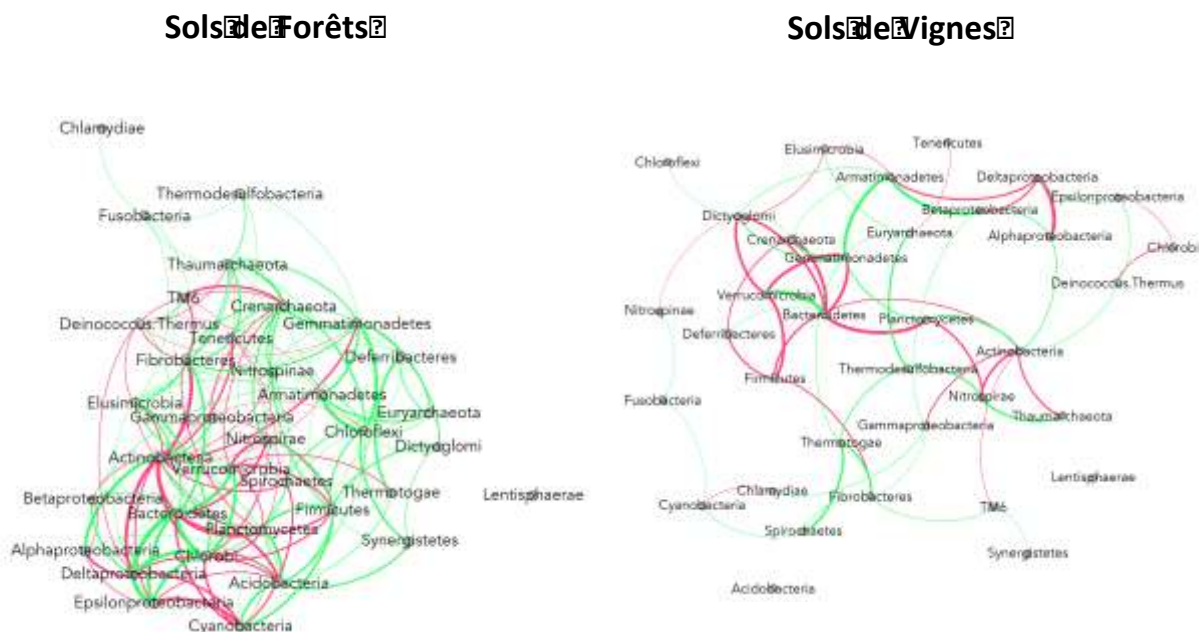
Sols de Forêts

Chlamydiae
Thermodesulfobacteria
Fusobacteria
Thaumarchaeota
TM6
Crenarchaeota
Deinococcus.Thermus
Gemmatimonadetes
Tenericutes
Fibrobacteres
Nitrospinae
Deferribacteres
Armatimonadetes
Elusimicrobia
Gammaproteobacteria
Euryarchaeota
Chloroflexi
Nitrospirae
Dictyoglomi
Actinobacteria
Verrucomicrobia
Spirochaetes
Betaproteobacteria
Thermotogae
Lentisphaerae
Bacteroidetes
Firmicutes
Planctomycetes
Synergistetes
Alphaproteobacteria
Chlorobi
Deltaproteobacteria
Acidobacteria
Epsilonproteobacteria
Cyanobacteria

Sols de Vignes

Tenericutes
Elusimicrobia
Chloroflexi
Armatimonadetes
Deltaproteobacteria
Epsilonproteobacteria
Betaproteobacteria
Dictyoglomi
Euryarchaeota
Alphaproteobacteria
Crenarchaeota
Chlorobi
Gemmatimonadetes
Deinococcus.Thermus
Verrucomicrobia
Nitrospinae
Bacteroidetes
Planctomycetes
Deferribacteres
Actinobacteria
Firmicutes
Thermodesulfobacteria
Fusobacteria
Nitrospirae
Thaumarchaeota
Gammaproteobacteria
Thermotogae
Lentisphaerae
Chlamydiae
Cyanobacteria
Fibrobacteres
TM6
Spirochaetes
Synergistetes
Acidobacteria